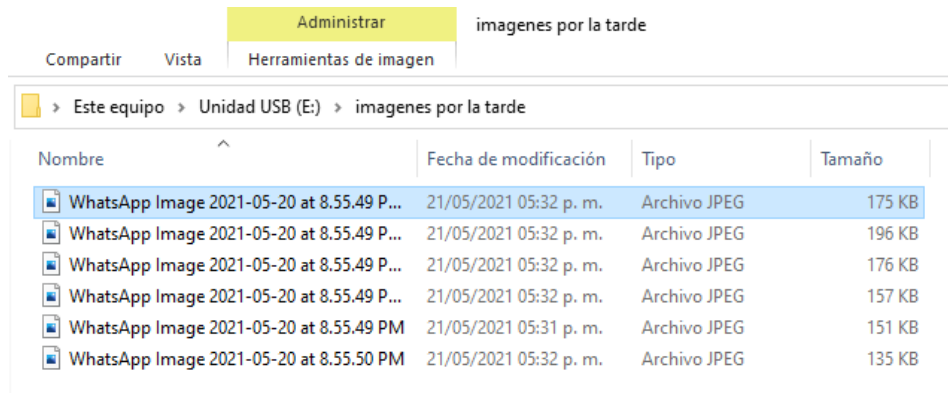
Administrar
imagenes por la tarde
Compartir
Vista
Herramientas de imagen

Este equipo > Unidad USB (E:) > imagenes por la tarde

| Nombre | Fecha de modificación | Tipo | Tamaño |
|---|---|---|---|
| WhatsApp Image 2021-05-20 at 8.55.49 P... | 21/05/2021 05:32 p. m. | Archivo JPEG | 175 KB |
| WhatsApp Image 2021-05-20 at 8.55.49 P... | 21/05/2021 05:32 p. m. | Archivo JPEG | 196 KB |
| WhatsApp Image 2021-05-20 at 8.55.49 P... | 21/05/2021 05:32 p. m. | Archivo JPEG | 176 KB |
| WhatsApp Image 2021-05-20 at 8.55.49 P... | 21/05/2021 05:32 p. m. | Archivo JPEG | 157 KB |
| WhatsApp Image 2021-05-20 at 8.55.49 PM | 21/05/2021 05:31 p. m. | Archivo JPEG | 151 KB |
| WhatsApp Image 2021-05-20 at 8.55.50 PM | 21/05/2021 05:32 p. m. | Archivo JPEG | 135 KB |